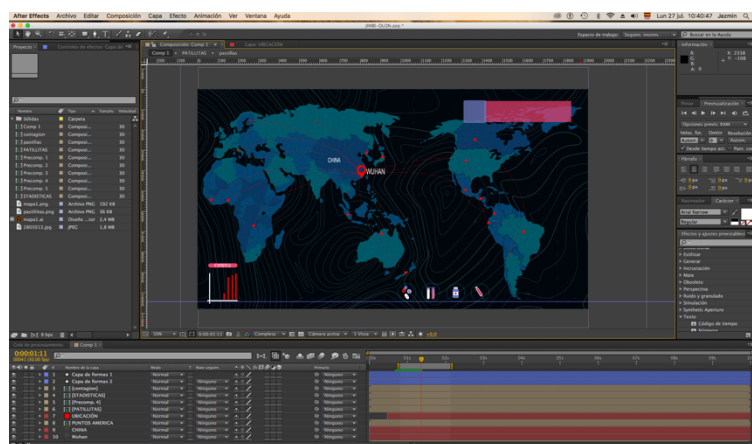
After Effects Archivo Editar Composición Capa Efecto Animación Ver Ventana Ayuda

Lun 27 jul. 10:40:47 Jazmin

Proyecto | Controles de efectos: Capa de

Composición: Comp 1 | Capa: UBICACIÓN

Comp 1 < PATILLITAS < pastillas

Nombre | Tipo | Tamaño | Velocidad

Sólidos | Carpeta

Comp 1 | Composi... | 30

contagios | Composi... | 30

pastillas | Composi... | 30

PATILLITAS | Composi... | 30

Precomp. 1 | Composi... | 30

Precomp. 2 | Composi... | 30

Precomp. 3 | Composi... | 30

Precomp. 4 | Composi... | 30

Precomp. 5 | Composi... | 30

ESTADISTICAS | Composi... | 30

mapa1.png | Archivo PNG | 192 KB

pastillitas.png | Archivo PNG | 36 KB

mapa1.ai | Dibujo ...lor | 2,4 MB

2805013.jpg | JPEG | 1,6 MB

8 bpc

CHINA

WUHAN

Cámara activa | 1 Vista

Información

Previsualización

Efectos y ajustes preestablecidos

Estilizar
Generar
Incrustación
Mate
Obsoleto
Perspectiva
Ruido y granulado
Simulación
Synthetic Aperture
Texto
Código de tiempo

Cola de procesamiento | Comp 1

0:00:01:11

Nombre de la capa | Modo | Mate seguim. | Primario

Capa de formas 1 | Normal | Ninguno
Capa de formas 2 | Normal | Ninguno
[contagios] | Normal | Ninguno
[ESTADISTICAS] | Normal | Ninguno
[Precomp. 4] | Normal | Ninguno
[PATILLITAS] | Normal | Ninguno
UBICACIÓN | Normal | Ninguno
PUNTOS AMERICA | Normal | Ninguno
CHINA | Normal | Ninguno
10 Wuhan | Normal | Ninguno